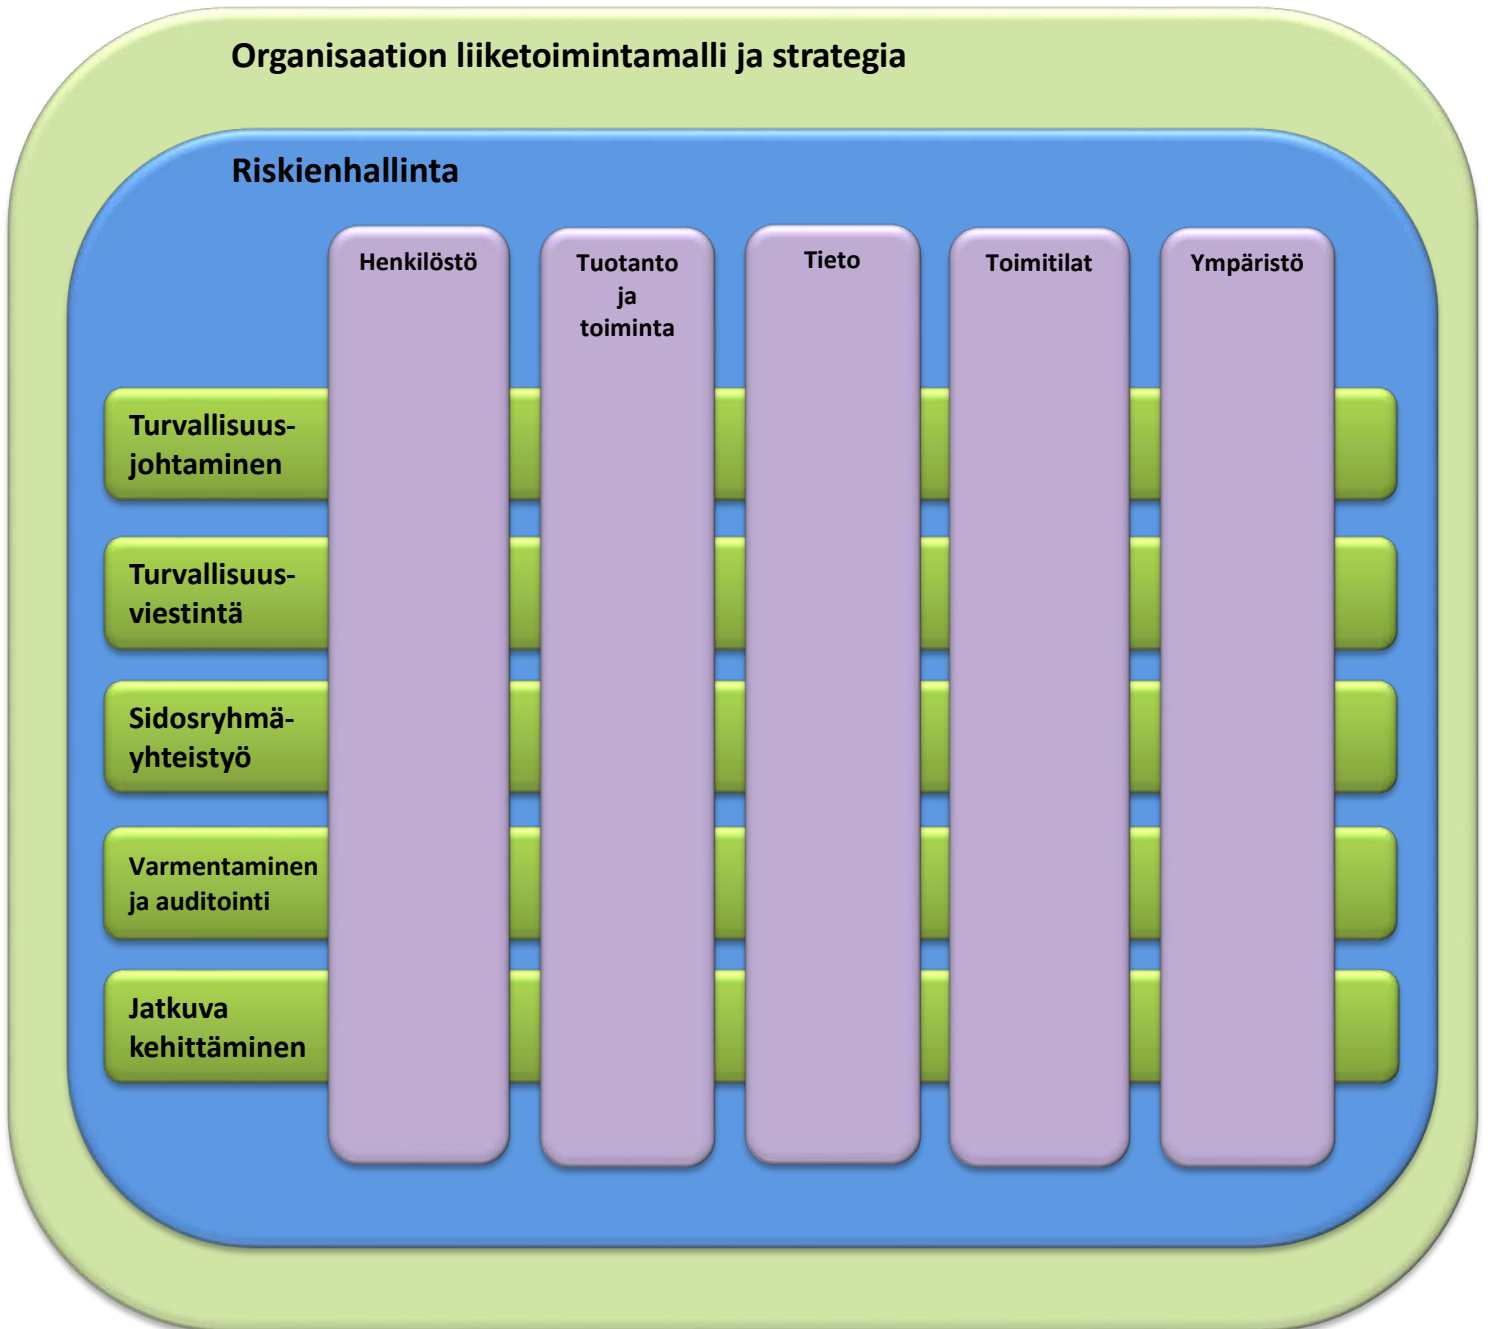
Organisaation liiketoimintamalli ja strategia

Riskienhallinta

Henkilöstö

Tuotanto ja toiminta

Tieto

Toimitilat

Ympäristö

Turvallisuusjohtaminen

Turvallisuusviestintä

Sidosryhmäyhteistyö

Varmentaminen ja auditointi

Jatkuva kehittäminen